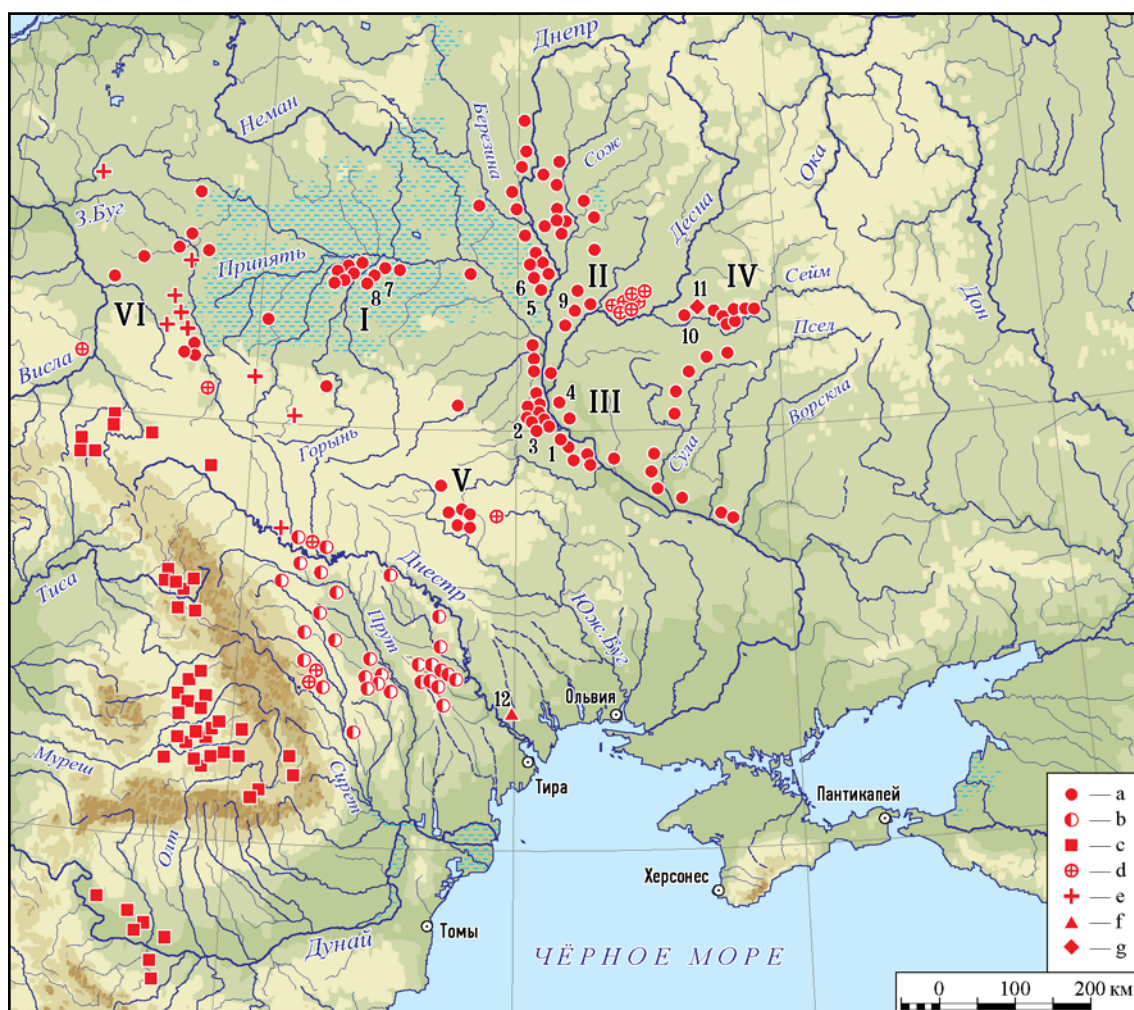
Днепр
Неман
Березина
Сож
Десна
Ока
З.Буг
Припять
Сейм
Дон
Псел
VI
I
II
III
IV
V
Висла
Горынь
Ворскла
Сула
Днестр
Тиса
Прут
Юж. Буг
Ольвия
Тира
Мурешь
Сирет
Олт
Дунай
Томы
Пантикапей
Херсонес
ЧЁРНОЕ МОРЕ
1
2
3
4
5
6
7
8
9
10
11
12
— a
— b
— c
— d
— e
— f
— g
0
100
200 км